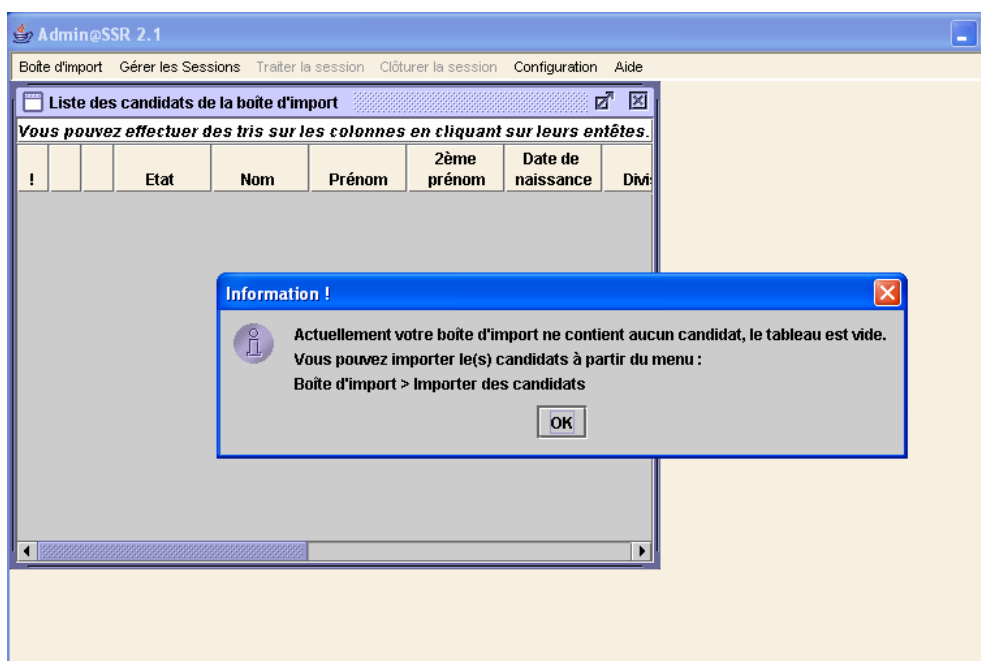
Admin@SSR 2.1

Boîte d'import Gérer les Sessions Traiter la session Clôturer la session Configuration Aide

Liste des candidats de la boîte d'import

Vous pouvez effectuer des tris sur les colonnes en cliquant sur leurs entêtes.

| ! | | | Etat | Nom | Prénom | 2ème prénom | Date de naissance | Divi |
|---|---|---|---|---|---|---|---|---|

Information !

Actuellement votre boîte d'import ne contient aucun candidat, le tableau est vide.
Vous pouvez importer le(s) candidats à partir du menu :
Boîte d'import > Importer des candidats

OK